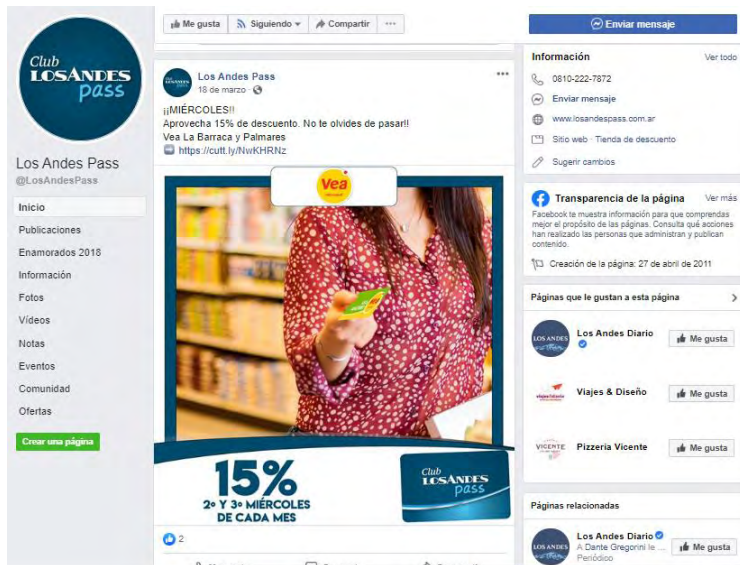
Club LOSANDES pass

Los Andes Pass
@LosAndesPass

Inicio
Publicaciones
Enamorados 2018
Información
Fotos
Videos
Notas
Eventos
Comunidad
Ofertas

Crear una página

Me gusta
Siguiendo
Compartir
···

Los Andes Pass
18 de marzo ·

¡¡MIÉRCOLES!!
Aprovecha 15% de descuento. No te olvides de pasar!!
Vea La Barraca y Palmares
https://cutt.ly/NwKHRNz

Vea

15%
2° Y 3° MIÉRCOLES DE CADA MES

Club LOSANDES pass

2

Enviar mensaje

Información
Ver todo
0810-222-7872
Enviar mensaje
www.losandespass.com.ar
Sitio web · Tienda de descuento
Sugerir cambios

Transparencia de la página
Ver más
Facebook te muestra información para que comprendas mejor el propósito de las páginas. Consulta qué acciones han realizado las personas que administran y publican contenido.
Creación de la página: 27 de abril de 2011

Páginas que le gustan a esta página
Los Andes Diario
Me gusta
Viajes & Diseño
Me gusta
Pizzeria Vicente
Me gusta

Páginas relacionadas
Los Andes Diario
A Dante Gregorini le ...
Periódico
Me gusta